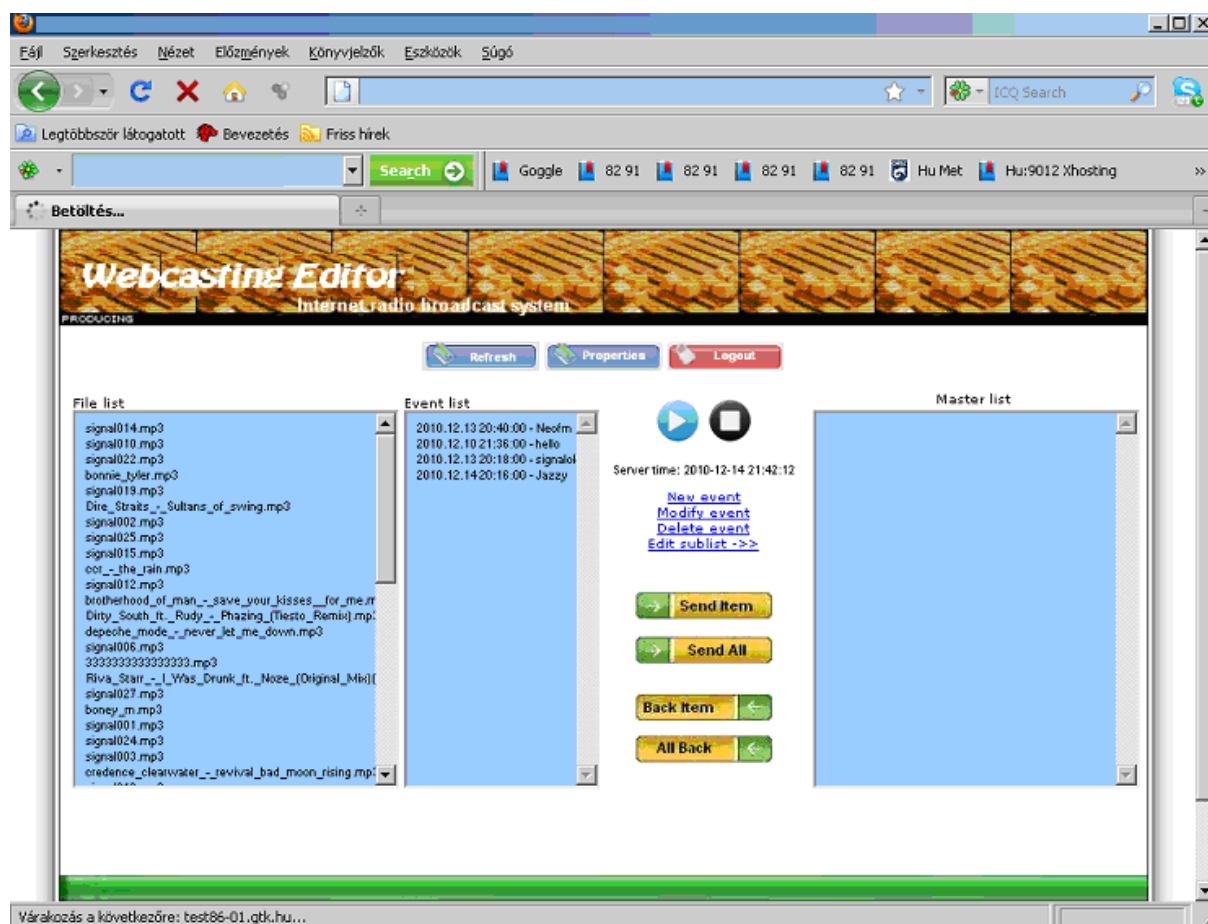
Fájl Szerkesztés Nézet Előzmények Könyvjelzők Eszközök Súgó

ICQ Search

Legtöbbször látogatott Bevezetés Friss hírek

Search Goggle 82 91 82 91 82 91 82 91 Hu Met Hu:9012 Xhosting

Betöltés...

Webcasting Editor
Internet radio broadcast system
PRODUCING

Refresh Properties Logout

File list
signal014.mp3
signal010.mp3
signal022.mp3
bonnie_tyler.mp3
signal019.mp3
Dire_Straits_-_Sultans_of_swing.mp3
signal002.mp3
signal025.mp3
signal015.mp3
ccr_-_the_rain.mp3
signal012.mp3
brotherhood_of_man_-_save_your_kisses__for_me.m
Dirty_South_ft._Rudy_-_Phazing_(Tiesto_Remix).mp3
depeche_mode_-_never_let_me_down.mp3
signal006.mp3
3333333333333333.mp3
Riva_Starr_-_I_Was_Drunk_ft._Noze_(Original_Mix)(
signal027.mp3
boney_m.mp3
signal001.mp3
signal024.mp3
signal003.mp3
credence_clearwater_-_revival_bad_moon_rising.mp3

Event list
2010.12.13 20:40:00 - Neofm
2010.12.10 21:36:00 - hello
2010.12.13 20:18:00 - signalol
2010.12.14 20:16:00 - Jazzy

Server time: 2010-12-14 21:42:12

New event
Modify event
Delete event
Edit sublist ->>

Send Item
Send All
Back Item
All Back

Master list

Várakozás a következőre: test86-01.gtk.hu...